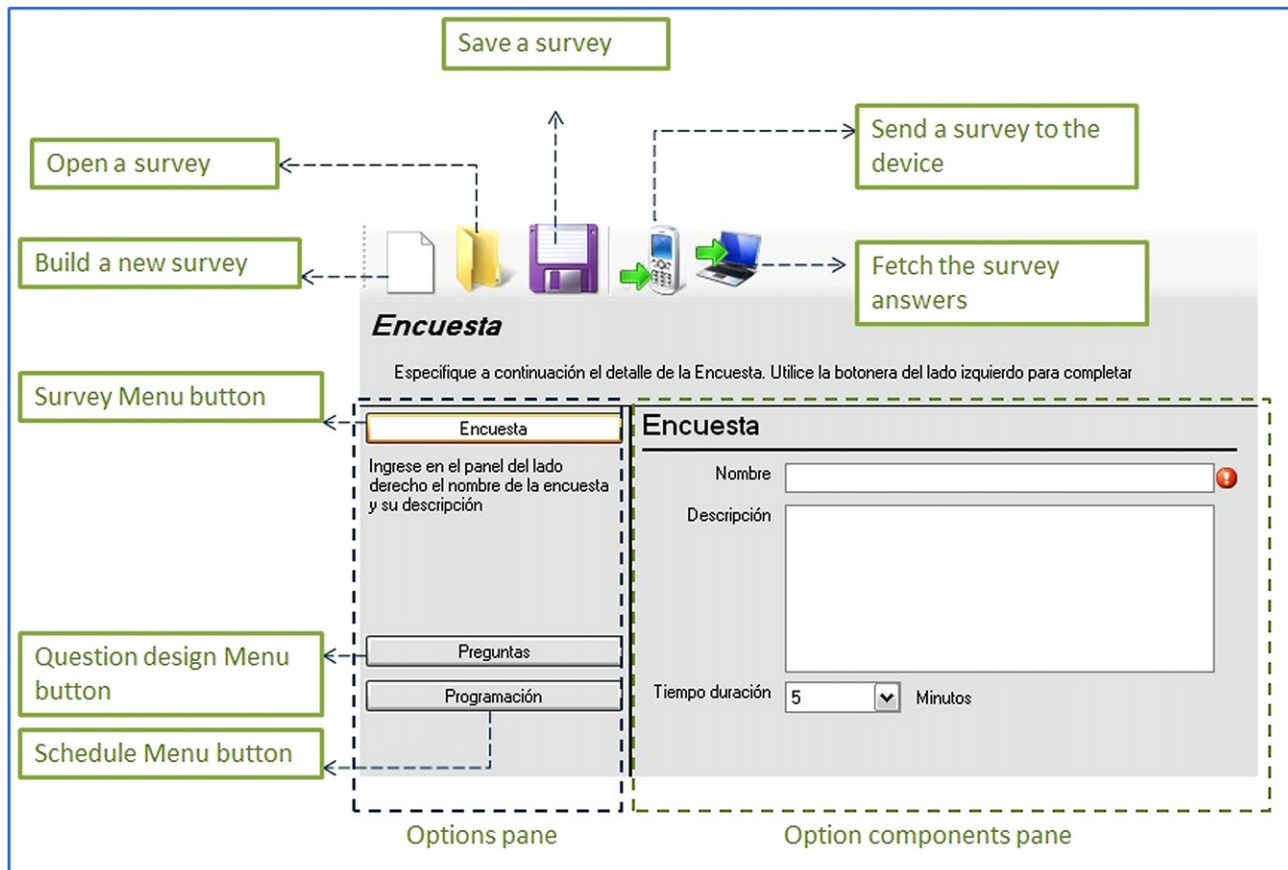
Save a survey

Open a survey

Send a survey to the device

Build a new survey

Fetch the survey answers

Encuesta

Especifique a continuación el detalle de la Encuesta. Utilice la botonera del lado izquierdo para completar

Survey Menu button

Encuesta

Ingrese en el panel del lado derecho el nombre de la encuesta y su descripción

Encuesta

Nombre

Descripción

Question design Menu button

Preguntas

Programación

Tiempo duración 5 Minutos

Schedule Menu button

Options pane

Option components pane